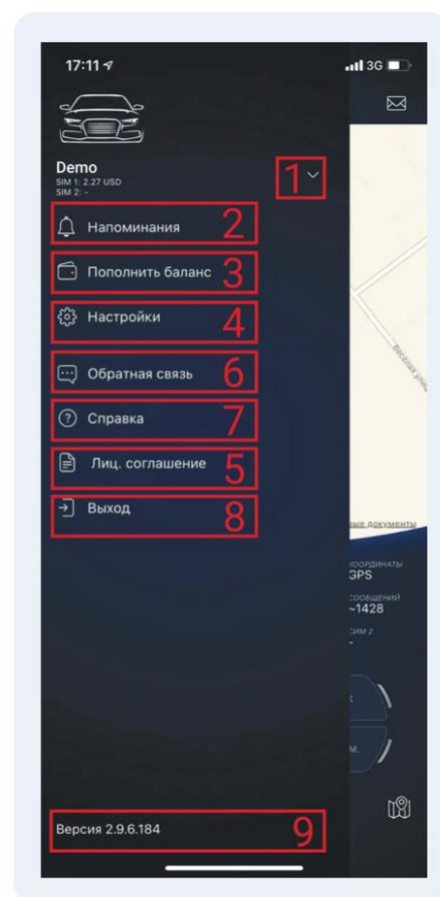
17:11

3G

Demo
SIM 1: 2.27 USD
SIM 2: -

1

Напоминания 2

Пополнить баланс 3

Настройки 4

Обратная связь 6

Справка 7

Лиц. соглашение 5

Выход 8

Веселая ули

ные документы

оординаты
GPS

сообщений
~1428

сим 2
-

Версия 2.9.6.184 9